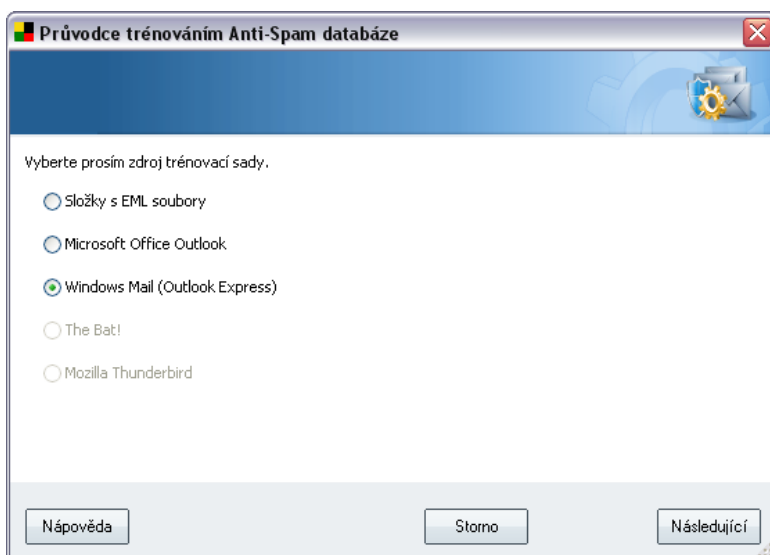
Průvodce trénováním Anti-Spam databáze

Vyberte prosím zdroj trénovací sady.

Složky s EML soubory

Microsoft Office Outlook

Windows Mail (Outlook Express)

The Bat!

Mozilla Thunderbird

Nápověda

Storno

Následující